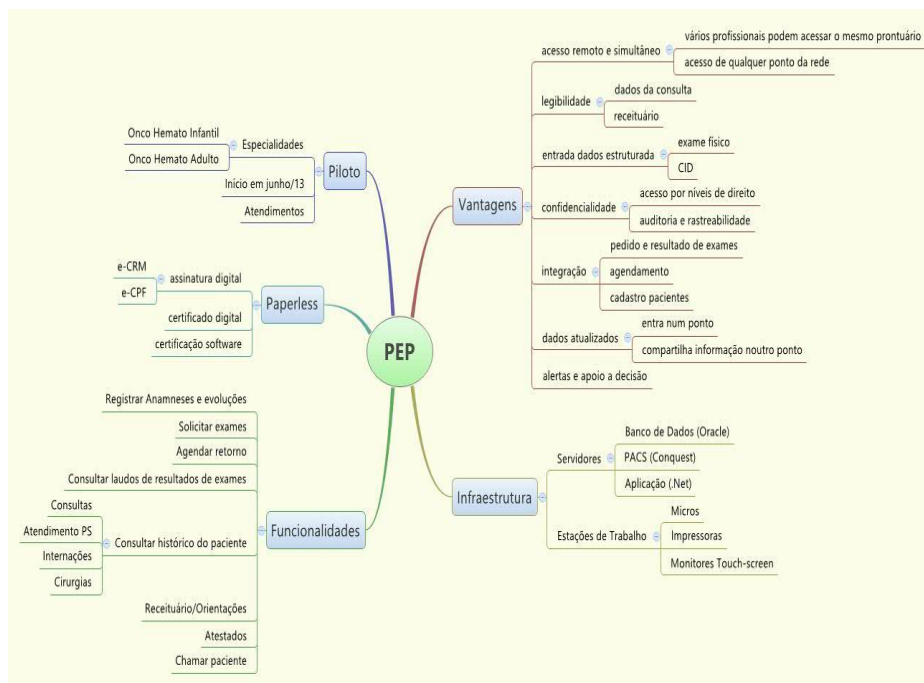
PEP

Piloto
Especialidades
Onco Hemato Infantil
Onco Hemato Adulto
Início em junho/13
Atendimentos

Paperless
assinatura digital
e-CRM
e-CPF
certificado digital
certificação software

Funcionalidades
Registrar Anamneses e evoluções
Solicitar exames
Agendar retorno
Consultar laudos de resultados de exames
Consultar histórico do paciente
Consultas
Atendimento PS
Internações
Cirurgias
Receituário/Orientações
Atestados
Chamar paciente

Vantagens
acesso remoto e simultâneo
vários profissionais podem acessar o mesmo prontuário
acesso de qualquer ponto da rede
legibilidade
dados da consulta
receituário
entrada dados estruturada
exame físico
CID
confidencialidade
acesso por níveis de direito
auditoria e rastreabilidade
integração
pedido e resultado de exames
agendamento
cadastro pacientes
dados atualizados
entra num ponto
compartilha informação noutro ponto
alertas e apoio a decisão

Infraestrutura
Servidores
Banco de Dados (Oracle)
PACS (Conquest)
Aplicação (.Net)
Estações de Trabalho
Micros
Impressoras
Monitores Touch-screen